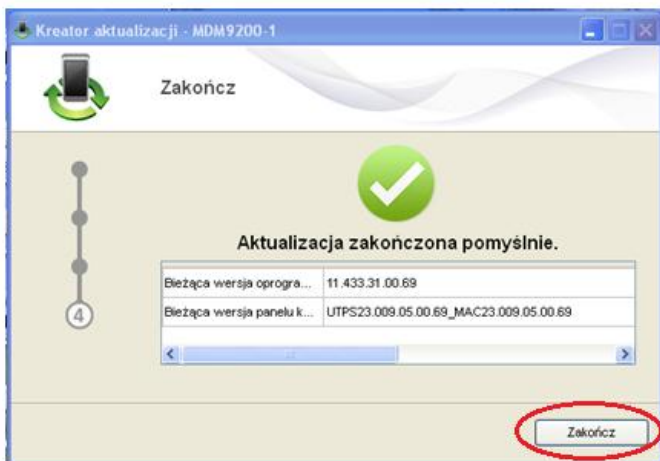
Kreator aktualizacji - MDM9200-1

Zakończ

4

Aktualizacja zakończona pomyślnie.

| Bieżąca wersja oprogra... | 11.433.31.00.69 |
|---|---|
| Bieżąca wersja panelu k... | UTPS23.009.05.00.69_MAC23.009.05.00.69 |

Zakończ